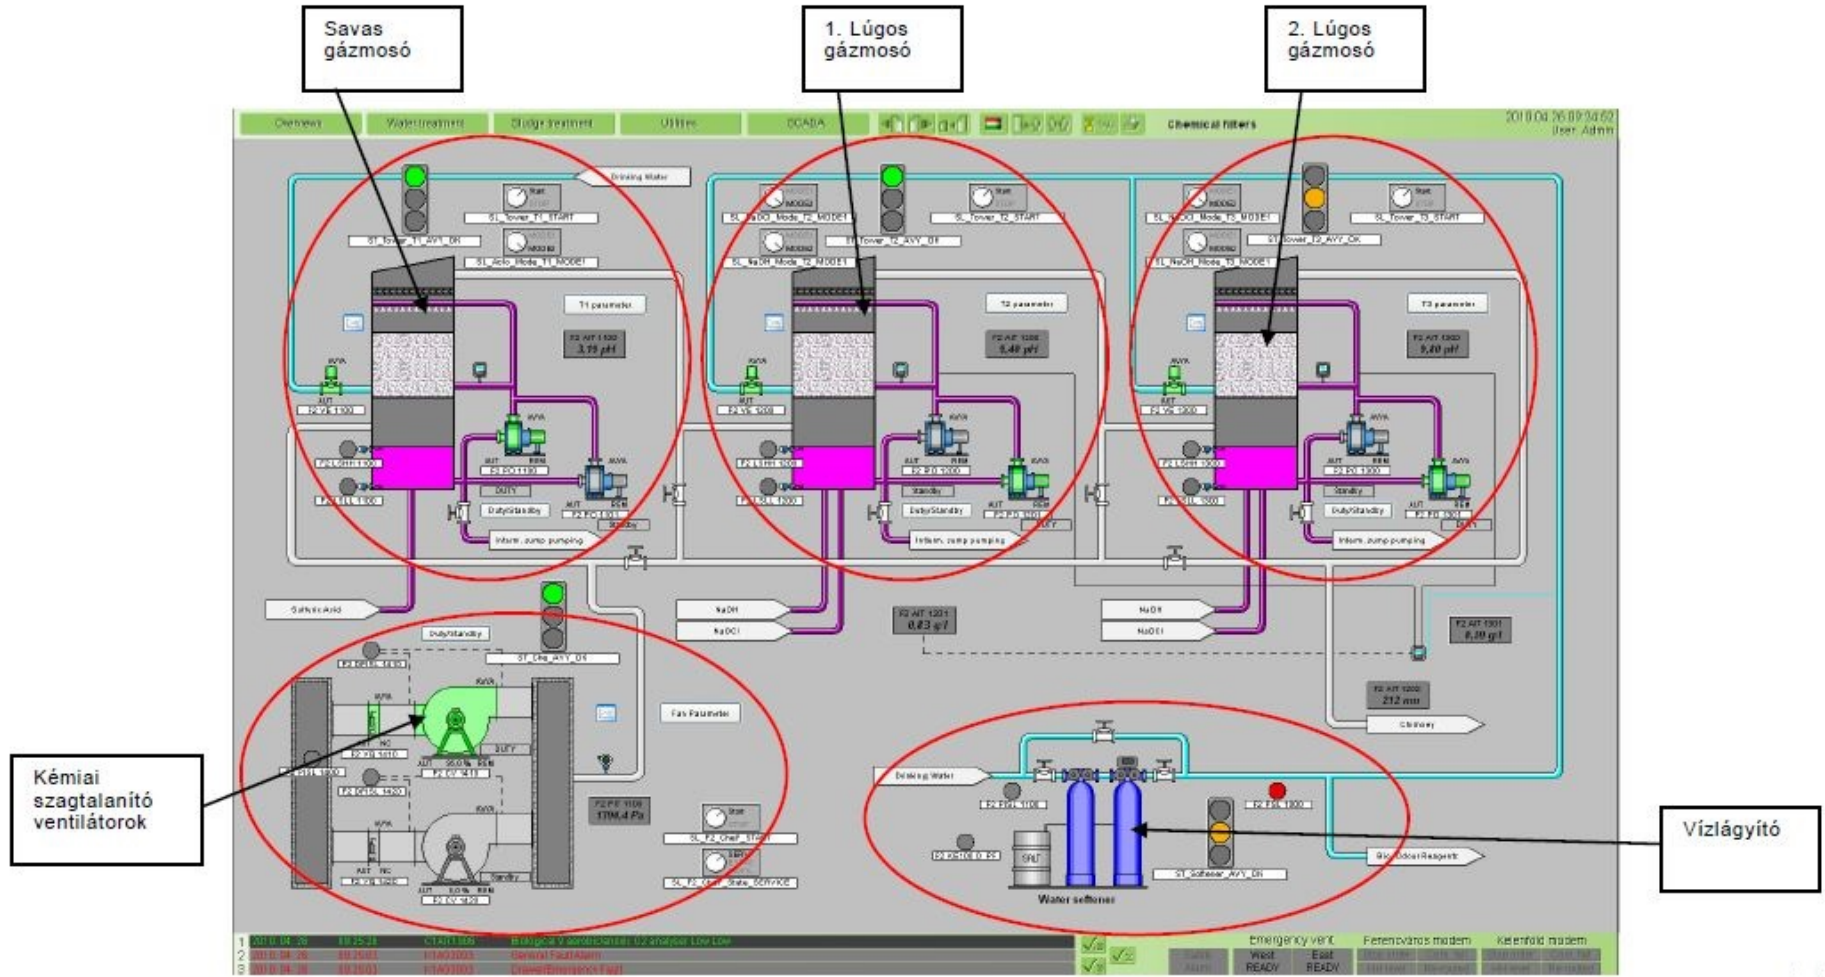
Savas gázmosó

1. Lúgos gázmosó

2. Lúgos gázmosó

Overview | Water treatment | Sludge treatment | Utilities | SCADA

Chemical filters

2018.04.26 09:34:52
User: Admin

Drinking Water

T1 parameter

T2 parameter

T3 parameter

F2 AIT 1100
3,19 pH

F2 AIT 1200
9,40 pH

F2 AIT 1300
9,40 pH

Interm. sump pumping

Interm. sump pumping

Interm. sump pumping

Sulfuric Acid

NaOH

NaOCl

NaOH

NaOCl

F2 AIT 1201
0,03 g/l

F2 AIT 1301
0,30 g/l

F2 AIT 1302
212 mv

Chimney

Duty/Standby

Fan Parameter

F2 PIT 1400
1790,4 Pa

Drinking Water

Water softener

Bio Odour Reagent

Kémiai szagtalanító ventilátorok

Vízlágyító

1 2018.04.26 09:25:28 Biological V aeration ... Low Low
2 2018.04.26 09:25:01 General Fault Alarm
3 2018.04.26 09:25:01 Crane Emergency Fault

Emergency vent
West READY
East READY

Ferencváros modem

Kelenföld modem